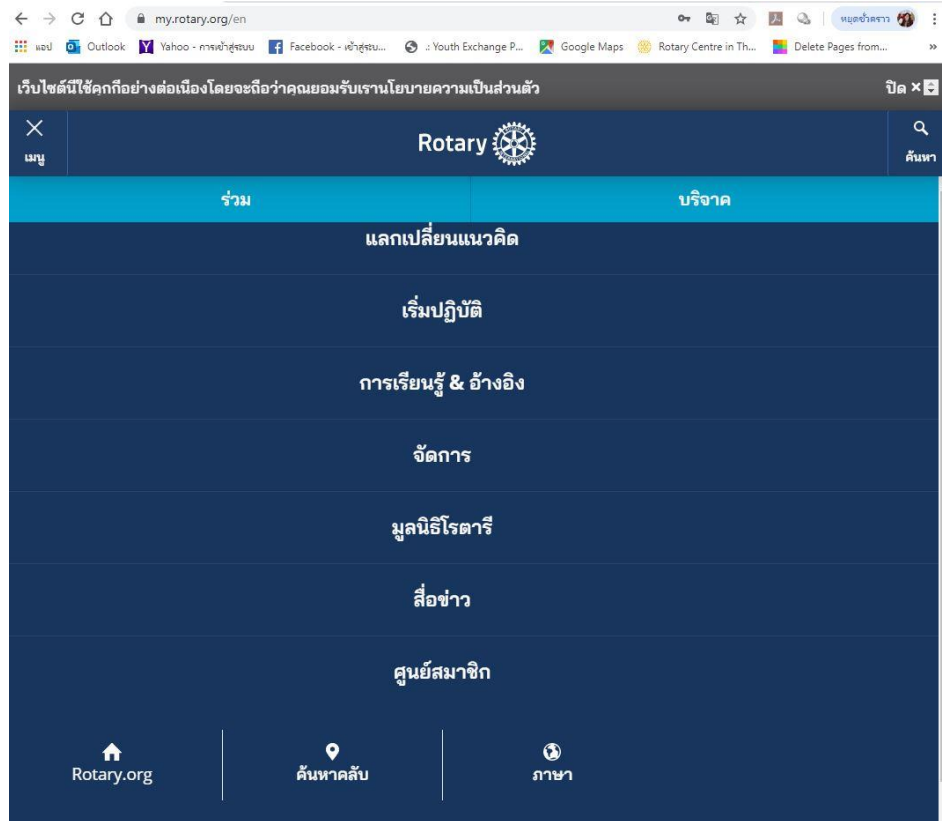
my.rotary.org/en

หยุดชั่วคราว

แอป Outlook Yahoo - การเข้าสู่ระบบ Facebook - เข้าสู่ระบ... :: Youth Exchange P... Google Maps Rotary Centre in Th... Delete Pages from...

เว็บไซต์นี้ใช้คุกกี้อย่างต่อเนื่องโดยจะถือว่าคุณยอมรับเรานโยบายความเป็นส่วนตัว

ปิด ×

เมนู

Rotary

ค้นหา

ร่วม

บริจาค

แลกเปลี่ยนแนวคิด

เริ่มปฏิบัติ

การเรียนรู้ & อ้างอิง

จัดการ

มูลนิธิโรตารี

สื่อข่าว

ศูนย์สมาชิก

Rotary.org

ค้นหาคลับ

ภาษา